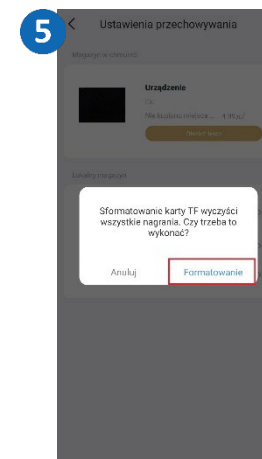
5

Ustawienia przechowywania

Magazyn urządzenia

Urządzenie

TF

Nie można umieścić... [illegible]

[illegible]

Szablony nagrywania

Sformatowanie karty TF wyczyści wszystkie nagrania. Czy trzeba to wykonać?

Anuluj

Formatowanie